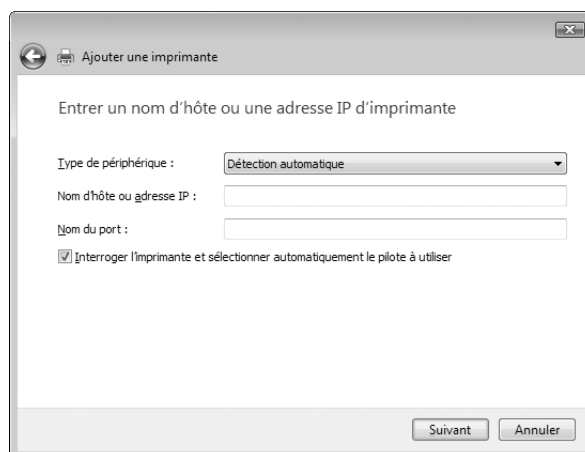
Ajouter une imprimante

Entrer un nom d'hôte ou une adresse IP d'imprimante

Type de périphérique : Détection automatique

Nom d'hôte ou adresse IP :

Nom du port :

Interroger l'imprimante et sélectionner automatiquement le pilote à utiliser

Suivant Annuler